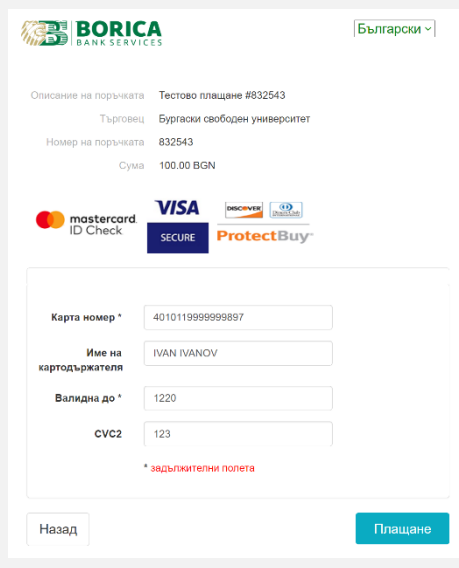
BORICA
BANK SERVICES

Български

Описание на поръчката Тестово плащане #832543
Търговец Бургаски свободен университет
Номер на поръчката 832543
Сума 100.00 BGN

mastercard. ID Check

VISA SECURE

DISCOVER

Diners Club International

ProtectBuy

Карта номер * 4010119999999897

Име на картодържателя IVAN IVANOV

Валидна до * 1220

CVC2 123

* задължителни полета

Назад

Плащане